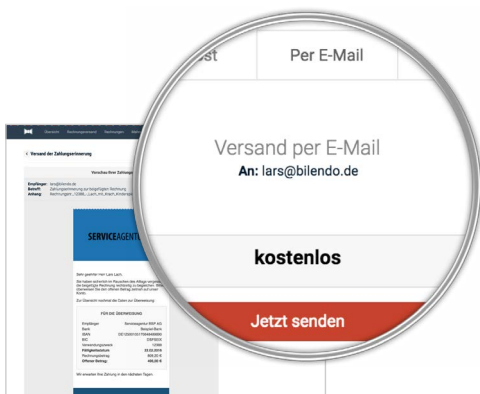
st

Per E-Mail

Versand per E-Mail

An: lars@bilendo.de

kostenlos

Jetzt senden

Übersicht

Rechnungsstand

Versand der Zahlungserinnerung

Vorschau Ihrer Zahlung

Empfänger: lars@bilendo.de

Betreff: Zahlungserinnerung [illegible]

Anhang: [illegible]

SERVICEAGENT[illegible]

Sehr geehrter Herr Lars Lach,

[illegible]

FÜR DIE ÜBERWEISUNG

| Empfänger | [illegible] |
|---|---|
| Bank | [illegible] |
| IBAN | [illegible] |
| BIC | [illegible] |
| Verwendungszweck | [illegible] |
| Fälligkeitsdatum | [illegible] |
| Rechnungsbetrag | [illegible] |
| Offener Betrag | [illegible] |

Wir erwarten Ihre Zahlung in den nächsten Tagen.